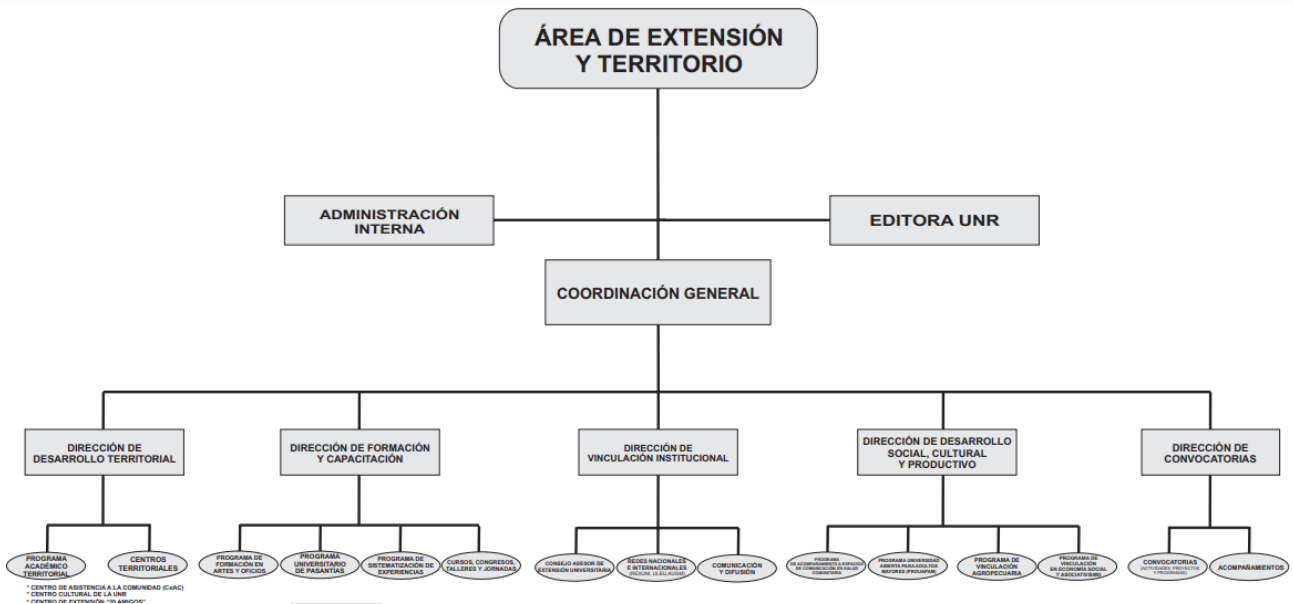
ÁREA DE EXTENSIÓN Y TERRITORIO

ADMINISTRACIÓN INTERNA

EDITORA UNR

COORDINACIÓN GENERAL

DIRECCIÓN DE DESARROLLO TERRITORIAL

PROGRAMA ACADÉMICO TERRITORIAL

CENTROS TERRITORIALES

* CENTRO DE ASISTENCIA A LA COMUNIDAD (CeAC)
* CENTRO CULTURAL DE LA UNR
* CENTRO DE EXTENSIÓN "20 AMIGOS"

DIRECCIÓN DE FORMACIÓN Y CAPACITACIÓN

PROGRAMA DE FORMACIÓN EN ARTES Y OFICIOS

PROGRAMA UNIVERSITARIO DE PASANTÍAS

PROGRAMA DE SISTEMATIZACIÓN DE EXPERIENCIAS

CURSOS, CONGRESOS, TALLERES Y JORNADAS

DIRECCIÓN DE VINCULACIÓN INSTITUCIONAL

CONSEJO ASESOR DE EXTENSIÓN UNIVERSITARIA

REDES NACIONALES E INTERNACIONALES (REXUNI, ULEU, AUGM)

COMUNICACIÓN Y DIFUSIÓN

DIRECCIÓN DE DESARROLLO SOCIAL, CULTURAL Y PRODUCTIVO

PROGRAMA DE ACOMPAÑAMIENTO A ESPACIOS DE COMUNICACIÓN EN SALUD COMUNITARIA

PROGRAMA UNIVERSIDAD ABIERTA PARA ADULTOS MAYORES (PROUAPAM)

PROGRAMA DE VINCULACIÓN AGROPECUARIA

PROGRAMA DE VINCULACIÓN EN ECONOMÍA SOCIAL Y ASOCIATIVISMO

DIRECCIÓN DE CONVOCATORIAS

CONVOCATORIAS (ACTIVIDADES, PROYECTOS Y PROGRAMAS)

ACOMPAÑAMIENTOS